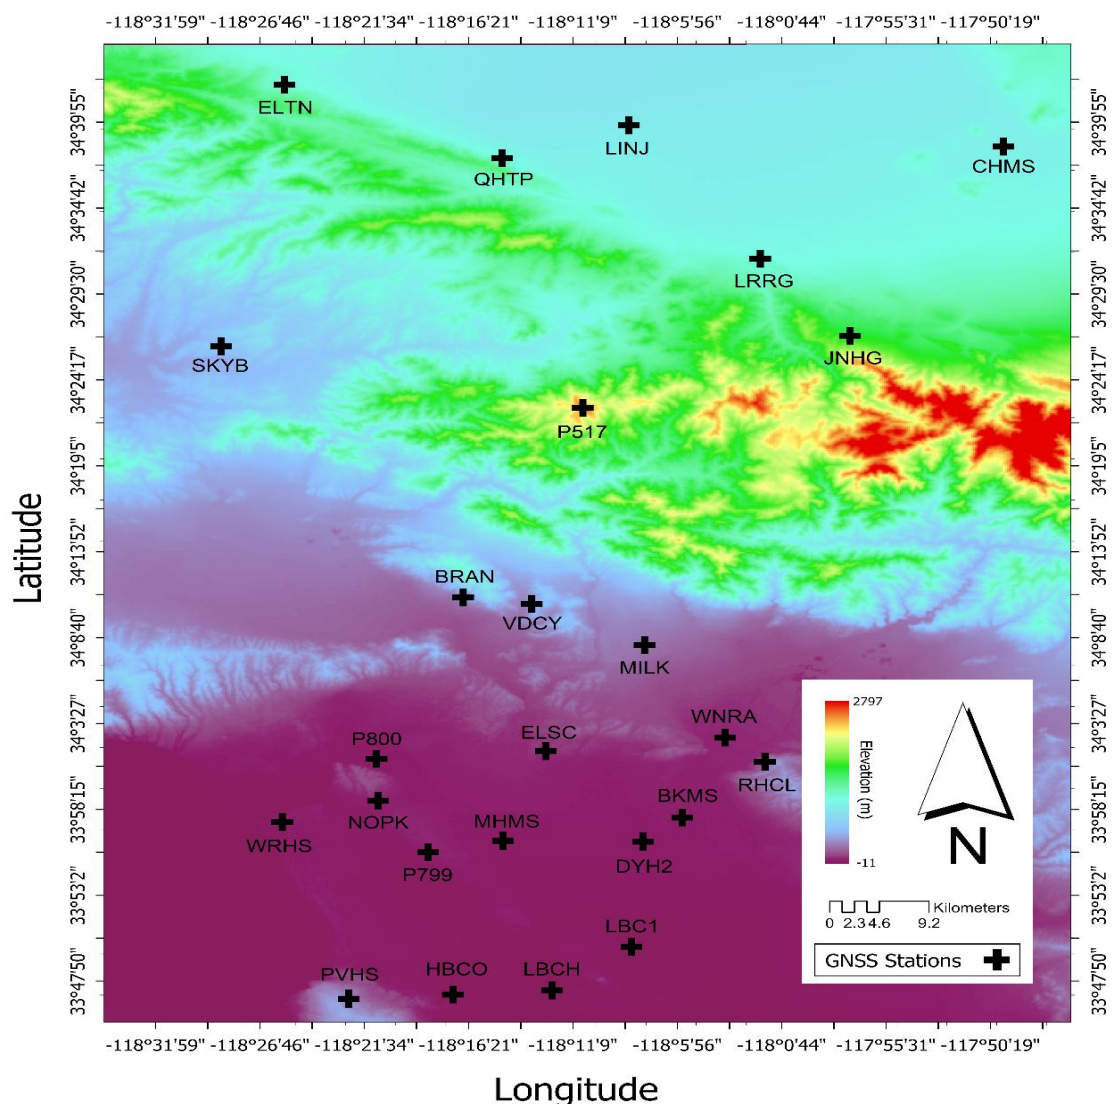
-118°31'59" -118°26'46" -118°21'34" -118°16'21" -118°11'9" -118°5'56" -118°0'44" -117°55'31" -117°50'19"

ELTN
LINJ
QHTP
CHMS
LRRG
JNHG
SKYB
P517
BRAN
VDCY
MILK
WNRA
ELSC
P800
RHCL
BKMS
NOPK
MHMS
WRHS
DYH2
P799
LBC1
PVHS
HBCO
LBCH

34°39'55"
34°34'42"
34°29'30"
34°24'17"
34°19'5"
34°13'52"
34°8'40"
34°3'27"
33°58'15"
33°53'2"
33°47'50"

Latitude

2797
Elevation (m)
-11

N

0 2.3 4.6 9.2 Kilometers

GNSS Stations

-118°31'59" -118°26'46" -118°21'34" -118°16'21" -118°11'9" -118°5'56" -118°0'44" -117°55'31" -117°50'19"

Longitude